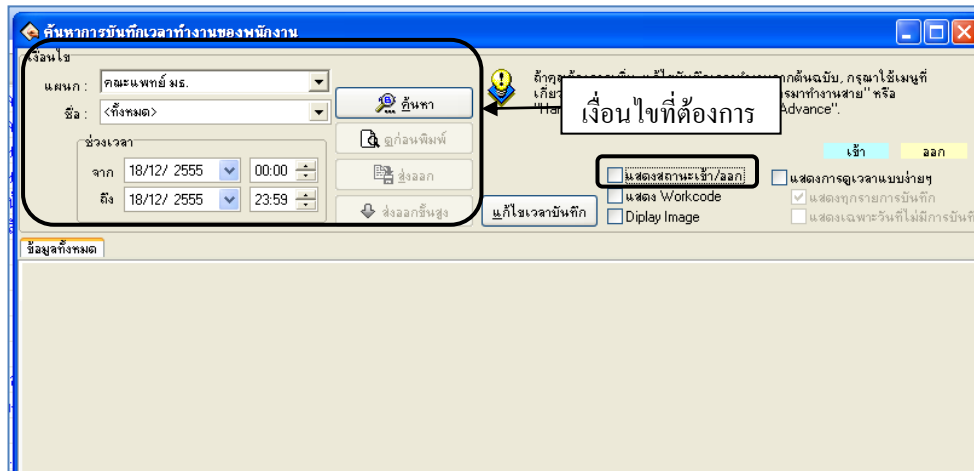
ค้นหาการบันทึกเวลาทำงานของพนักงาน

เงื่อนไข

แผนก : คณะแพทย์ มธ.

ชื่อ : <ทั้งหมด>

ค้นหา

ช่วงเวลา

จาก 18/12/ 2555 00:00

ถึง 18/12/ 2555 23:59

ดูก่อนพิมพ์

ส่งออก

ส่งออกขั้นสูง

แก้ไขเวลาบันทึก

ถ้าคุ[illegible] เกีย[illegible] "Har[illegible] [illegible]ต้นฉบับ, กรุณาใช้เมนูที่ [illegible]รมาทำงานสาย" หรือ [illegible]Advance".

เงื่อนไขที่ต้องการ

เข้า ออก

แสดงสถานะเข้า/ออก

แสดง Workcode

Diplay Image

แสดงการดูเวลาแบบง่ายๆ

แสดงทุกรายการบันทึก

แสดงเฉพาะวันที่ไม่มีการบันทึ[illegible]

ข้อมูลทั้งหมด